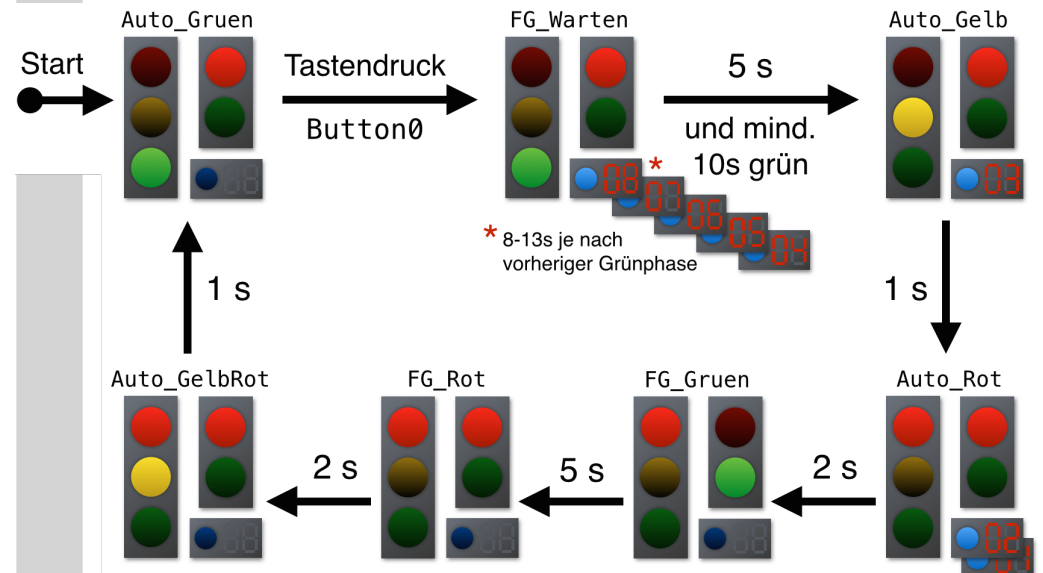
Start

Auto_Gruen

Tastendruck

Button0

FG_Warten

08 * 07 06 05 04

* 8-13s je nach vorheriger Grünphase

5 s

und mind. 10s grün

Auto_Gelb

03

1 s

Auto_Rot

02 01

2 s

FG_Gruen

5 s

FG_Rot

2 s

Auto_GelbRot

1 s